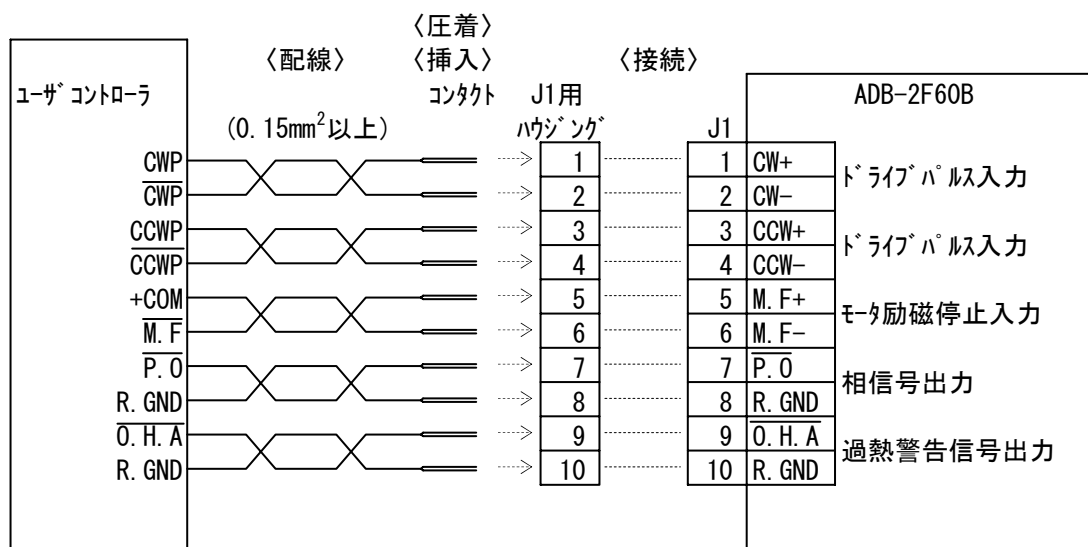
〈圧着〉
〈配線〉 〈挿入〉 〈接続〉

ユーザ゛コントローラ

(0.15mm$^2$以上)

コンタクト

J1用
ハウジ゛ング゛

J1

ADB-2F60B

| ユーザ コントローラ | J1用 ハウジング | J1 | ADB-2F60B | |
|---|---|---|---|---|
| CWP | 1 | 1 | CW+ | ト゛ライフ゛ハ゜ルス入力 |
| $\overline{CWP}$ | 2 | 2 | CW− | |
| CCWP | 3 | 3 | CCW+ | ト゛ライフ゛ハ゜ルス入力 |
| $\overline{CCWP}$ | 4 | 4 | CCW− | |
| +COM | 5 | 5 | M.F+ | モータ励磁停止入力 |
| $\overline{M.F}$ | 6 | 6 | M.F− | |
| $\overline{P.0}$ | 7 | 7 | $\overline{P.0}$ | 相信号出力 |
| R.GND | 8 | 8 | R.GND | |
| $\overline{O.H.A}$ | 9 | 9 | $\overline{O.H.A}$ | 過熱警告信号出力 |
| R.GND | 10 | 10 | R.GND | |